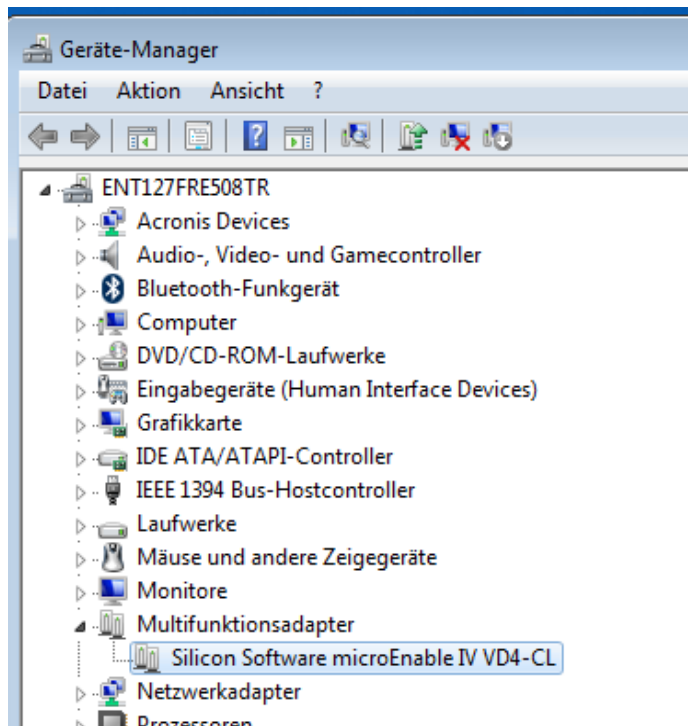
Geräte-Manager

Datei Aktion Ansicht ?

ENT127FRE508TR
Acronis Devices
Audio-, Video- und Gamecontroller
Bluetooth-Funkgerät
Computer
DVD/CD-ROM-Laufwerke
Eingabegeräte (Human Interface Devices)
Grafikkarte
IDE ATA/ATAPI-Controller
IEEE 1394 Bus-Hostcontroller
Laufwerke
Mäuse und andere Zeigegeräte
Monitore
Multifunktionsadapter
Silicon Software microEnable IV VD4-CL
Netzwerkadapter
Prozessoren